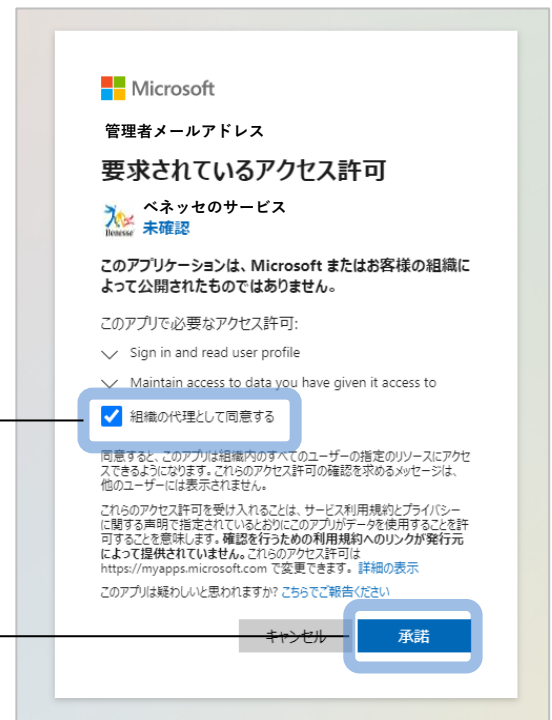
Microsoft

管理者メールアドレス

要求されているアクセス許可

Benesse

ベネッセのサービス
未確認

このアプリケーションは、Microsoft またはお客様の組織によって公開されたものではありません。

このアプリで必要なアクセス許可:

Sign in and read user profile

Maintain access to data you have given it access to

組織の代理として同意する

同意すると、このアプリは組織内のすべてのユーザーの指定のリソースにアクセスできるようになります。これらのアクセス許可の確認を求めるメッセージは、他のユーザーには表示されません。

これらのアクセス許可を受け入れることは、サービス利用規約とプライバシーに関する声明で指定されているとおりにこのアプリがデータを使用することを許可することを意味します。確認を行うための利用規約へのリンクが発行元によって提供されていません。これらのアクセス許可は https://myapps.microsoft.com で変更できます。詳細の表示

このアプリは疑わしいと思われますか? こちらでご報告ください

キャンセル

承諾